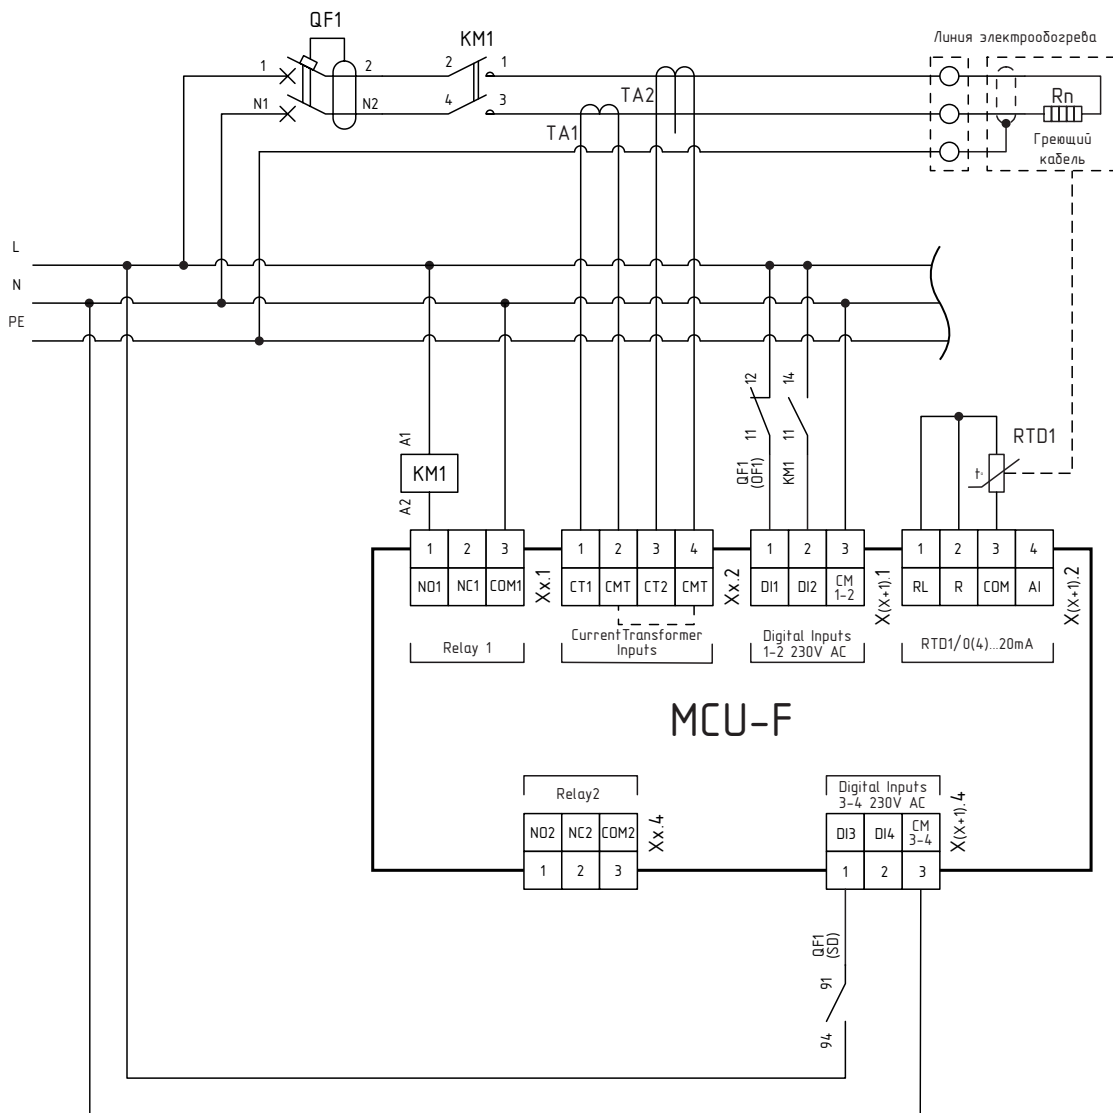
QF1

KM1

Линия электрообогрева

1 2 2 1

N1 N2 4 3

TA2

Rn

TA1

Греющий кабель

L

N

PE

12 14

11 11

QF1 (OF1) KM1

A1

KM1

A2

RTD1

t°

| 1 | 2 | 3 |
|---|---|---|
| NO1 | NC1 | COM1 |

Xx.1

| 1 | 2 | 3 | 4 |
|---|---|---|---|
| CT1 | CMT | CT2 | CMT |

Xx.2

| 1 | 2 | 3 |
|---|---|---|
| DI1 | DI2 | CM 1-2 |

X(X+1).1

| 1 | 2 | 3 | 4 |
|---|---|---|---|
| RL | R | COM | AI |

X(X+1).2

Relay 1

CurrentTransformer Inputs

Digital Inputs 1-2 230V AC

RTD1/0(4)...20mA

MCU-F

Relay2

| NO2 | NC2 | COM2 |
|---|---|---|
| 1 | 2 | 3 |

Xx.4

Digital Inputs 3-4 230V AC

| DI3 | DI4 | CM 3-4 |
|---|---|---|
| 1 | 2 | 3 |

X(X+1).4

QF1 (SD)

91

94